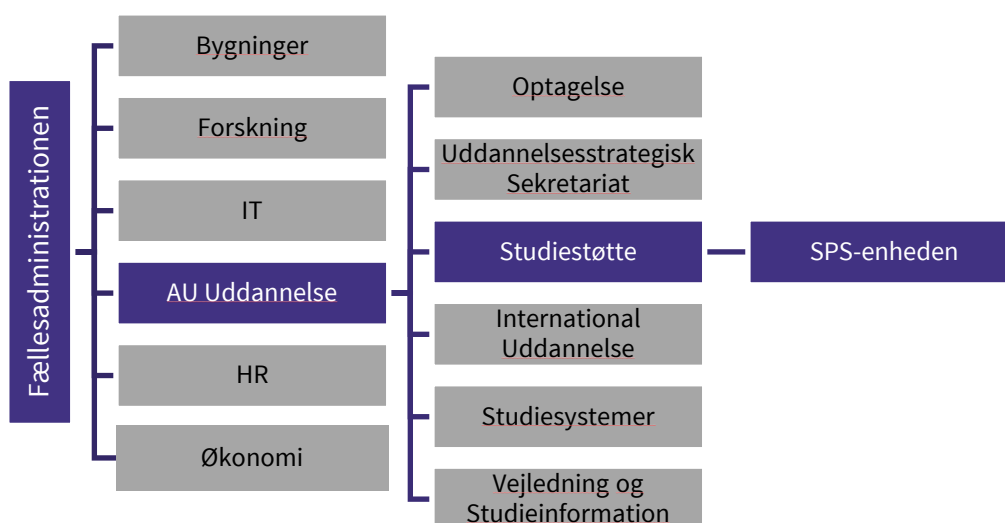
Fællesadministrationen

Bygninger

Forskning

IT

AU Uddannelse

HR

Økonomi

Optagelse

Uddannelsesstrategisk Sekretariat

Studiestøtte

SPS-enheden

International Uddannelse

Studiesystemer

Vejledning og Studieinformation